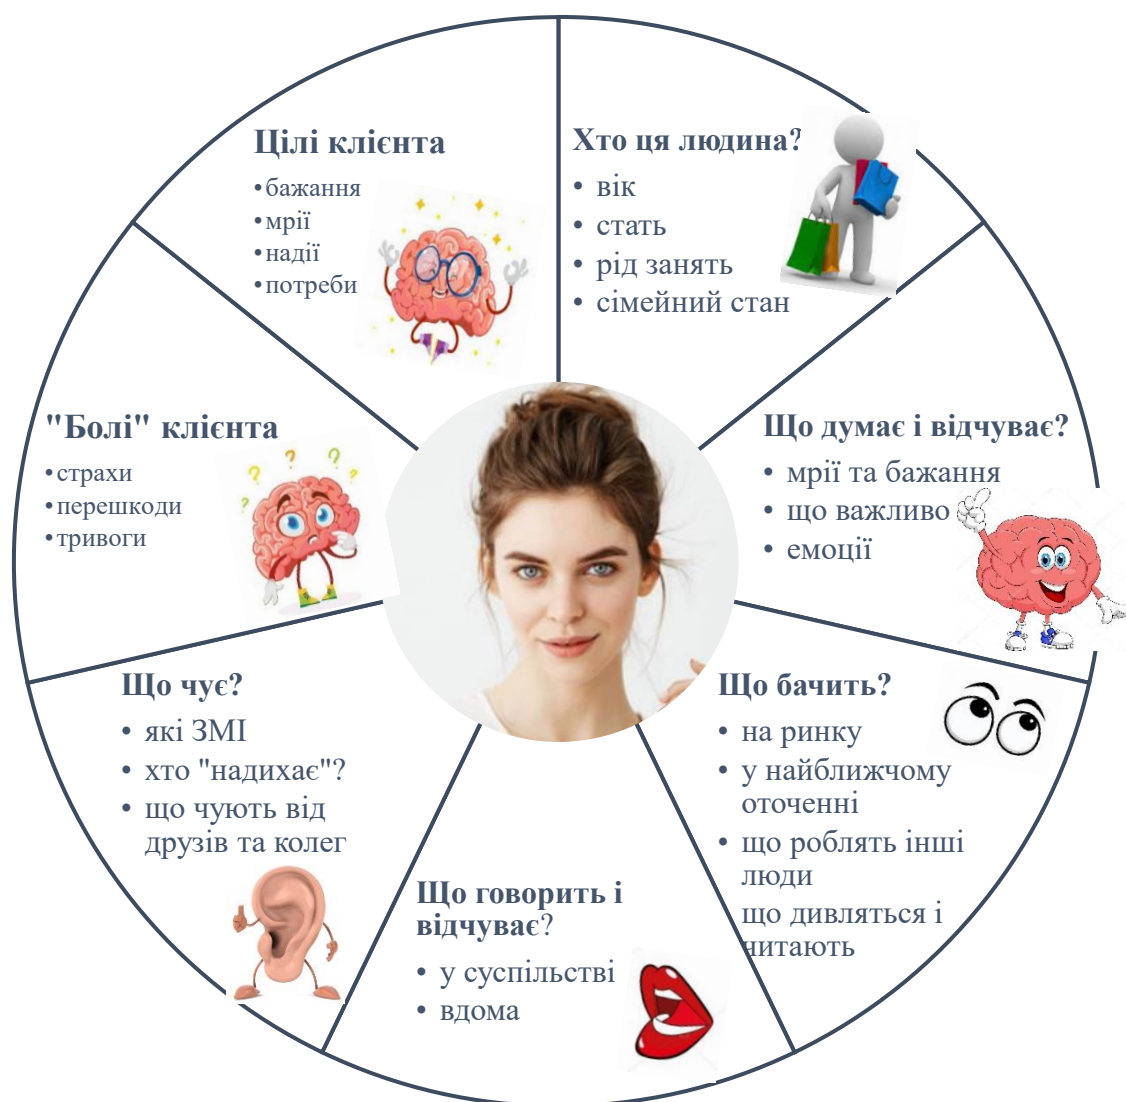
Цілі клієнта
•бажання
•мрії
•надії
•потреби

Хто ця людина?
• вік
• стать
• рід занять
• сімейний стан

"Болі" клієнта
•страхи
•перешкоди
•тривоги

Що думає і відчуває?
• мрії та бажання
• що важливо
• емоції

Що чує?
• які ЗМІ
• хто "надихає"?
• що чують від друзів та колег

Що бачить?
• на ринку
• у найближчому оточенні
• що роблять інші люди
що дивляться і читають

Що говорить і відчуває?
• у суспільстві
• вдома